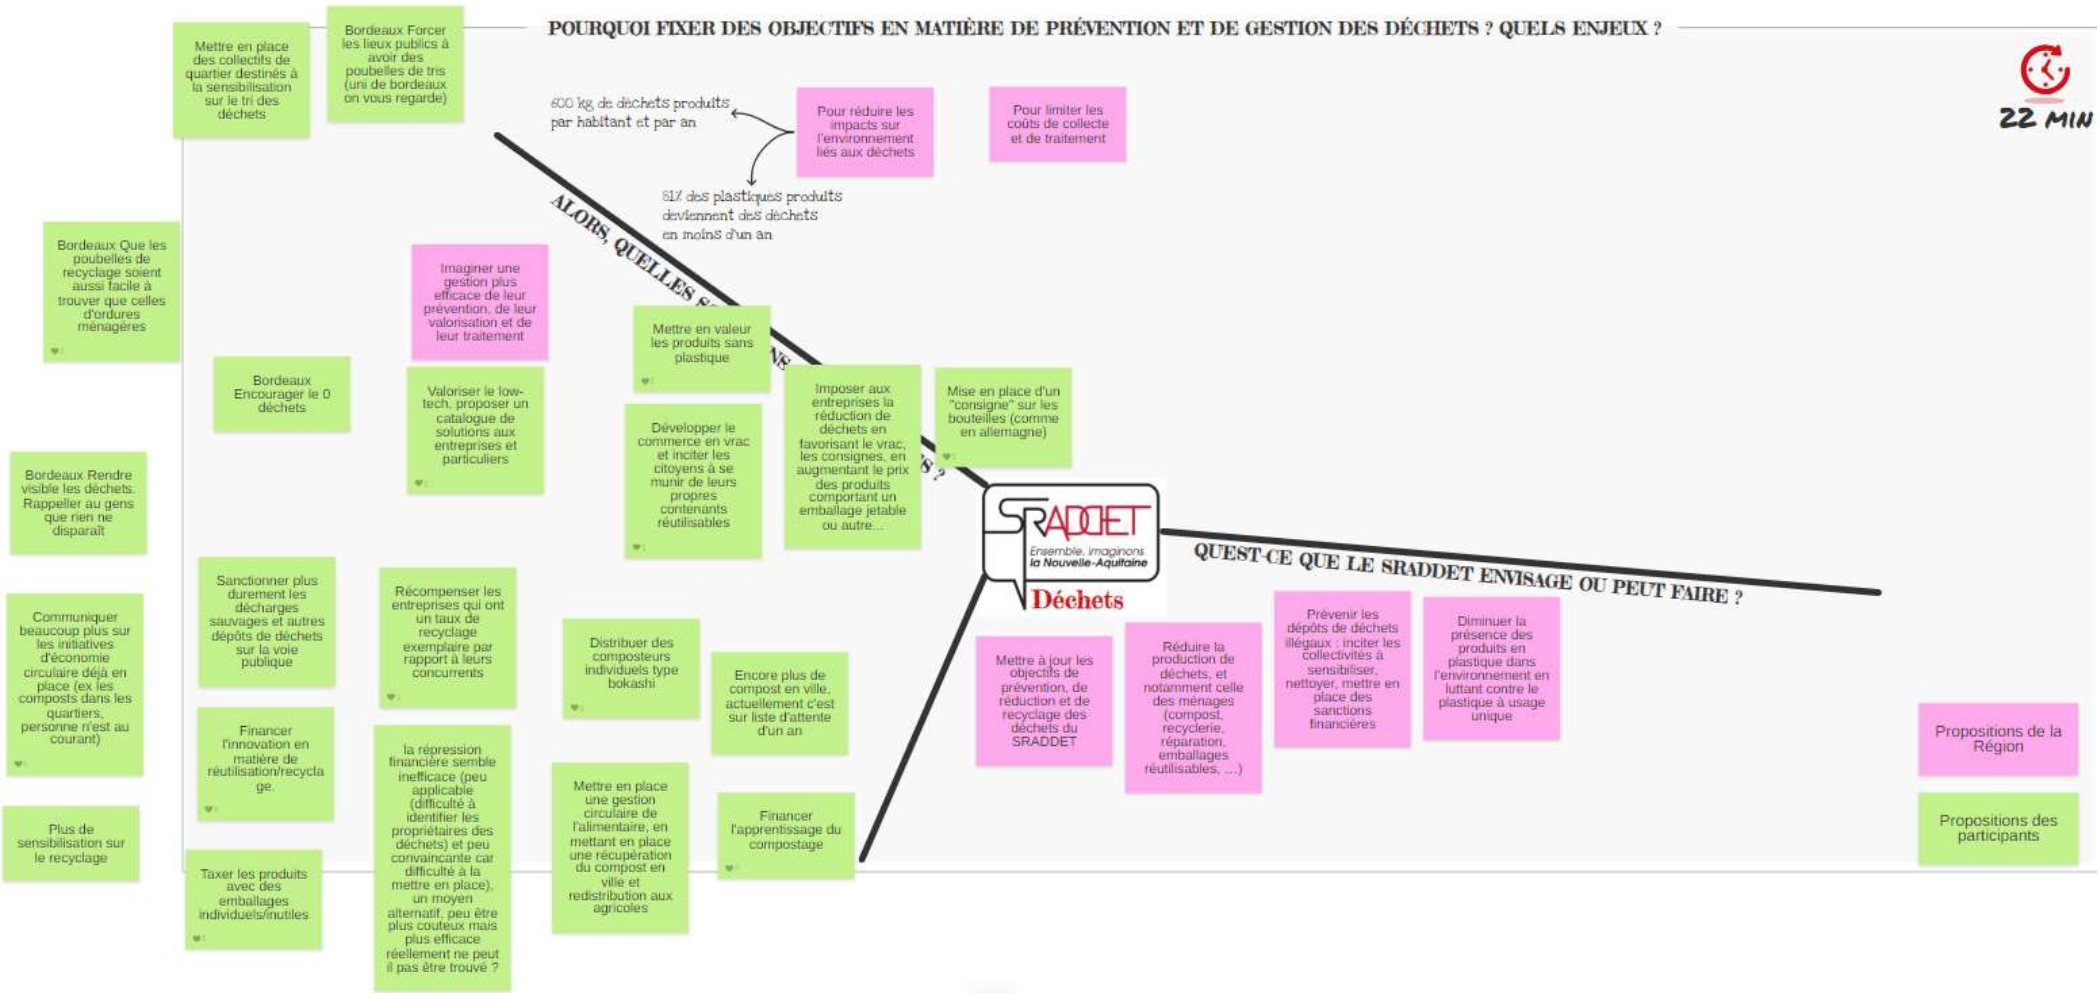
POURQUOI FIXER DES OBJECTIFS EN MATIÈRE DE PRÉVENTION ET DE GESTION DES DÉCHETS ? QUELS ENJEUX ?

22 MIN

Mettre en place des collectifs de quartier destinés à la sensibilisation sur le tri des déchets

Bordeaux Forcer les lieux publics à avoir des poubelles de tris (uni de bordeaux on vous regarde)

600 kg de déchets produits par habitant et par an

81% des plastiques produits deviennent des déchets en moins d'un an

Pour réduire les impacts sur l'environnement liés aux déchets

Pour limiter les coûts de collecte et de traitement

ALORS, QUELLES S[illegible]NS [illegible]S ?

Bordeaux Que les poubelles de recyclage soient aussi facile à trouver que celles d'ordures ménagères

Imaginer une gestion plus efficace de leur prévention, de leur valorisation et de leur traitement

Mettre en valeur les produits sans plastique

Bordeaux Encourager le 0 déchets

Valoriser le low-tech, proposer un catalogue de solutions aux entreprises et particuliers

Développer le commerce en vrac et inciter les citoyens à se munir de leurs propres contenants réutilisables

Imposer aux entreprises la réduction de déchets en favorisant le vrac, les consignes, en augmentant le prix des produits comportant un emballage jetable ou autre...

Mise en place d'un "consigne" sur les bouteilles (comme en allemagne)

Bordeaux Rendre visible les déchets. Rappeller au gens que rien ne disparaît

SRADDET
Ensemble, imaginons la Nouvelle-Aquitaine
Déchets

QUEST-CE QUE LE SRADDET ENVISAGE OU PEUT FAIRE ?

Sanctionner plus durement les décharges sauvages et autres dépôts de déchets sur la voie publique

Récompenser les entreprises qui ont un taux de recyclage exemplaire par rapport à leurs concurrents

Communiquer beaucoup plus sur les initiatives d'économie circulaire déjà en place (ex les composts dans les quartiers, personne n'est au courant)

Distribuer des composteurs individuels type bokashi

Encore plus de compost en ville, actuellement c'est sur liste d'attente d'un an

Mettre à jour les objectifs de prévention, de réduction et de recyclage des déchets du SRADDET

Réduire la production de déchets, et notamment celle des ménages (compost, recyclerie, réparation, emballages réutilisables, ...)

Prévenir les dépôts de déchets illégaux : inciter les collectivités à sensibiliser, nettoyer, mettre en place des sanctions financières

Diminuer la présence des produits en plastique dans l'environnement en luttant contre le plastique à usage unique

Financer l'innovation en matière de réutilisation/recyclage.

la répression financière semble inefficace (peu applicable (difficulté à identifier les propriétaires des déchets) et peu convaincante car difficulté à la mettre en place), un moyen alternatif, peu être plus couteux mais plus efficace réellement ne peut il pas être trouvé ?

Mettre en place une gestion circulaire de l'alimentaire, en mettant en place une récupération du compost en ville et redistribution aux agricoles

Financer l'apprentissage du compostage

Propositions de la Région

Propositions des participants

Plus de sensibilisation sur le recyclage

Taxer les produits avec des emballages individuels/inutiles